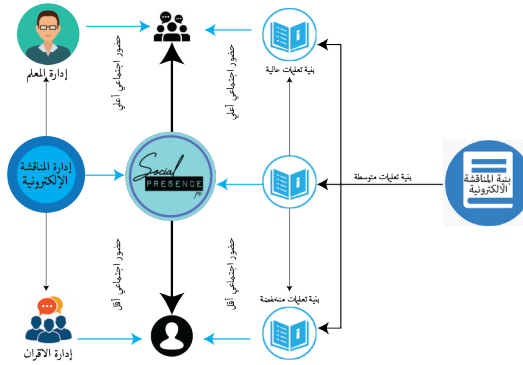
إدارة المعلم

حضور اجتماعي أعلى

حضور اجتماعي أعلى

بنية تعليمات عالية

إدارة المناقشة الإلكترونية

Social PRESENCE

بنية تعليمات متوسطة

بنية المناقشة الإلكترونية

حضور اجتماعي أقل

حضور اجتماعي أقل

بنية تعليمات منخفضة

إدارة الاقران